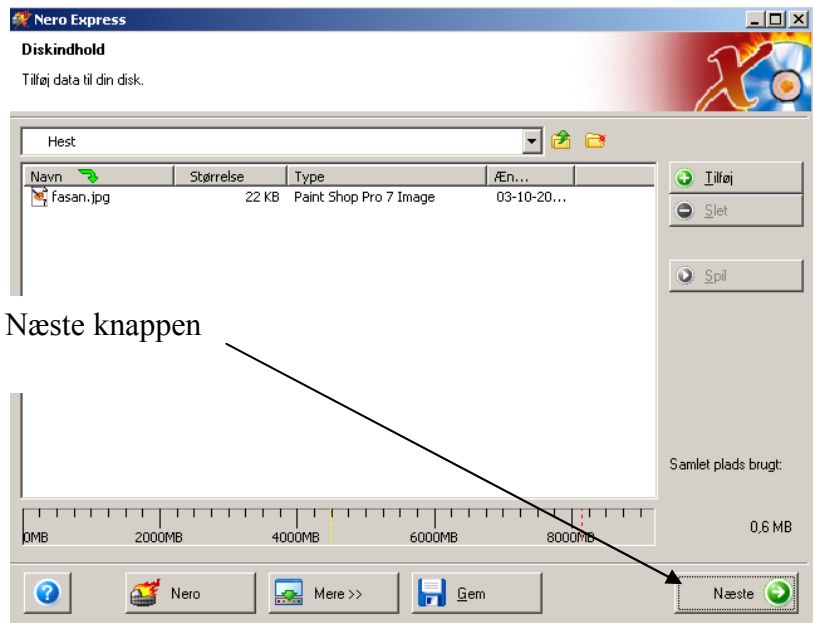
Nero Express

Diskindhold

Tilføj data til din disk.

Hest

| Navn | Størrelse | Type | Æn... |
|---|---|---|---|
| fasan.jpg | 22 KB | Paint Shop Pro 7 Image | 03-10-20... |

Tilføj
Slet
Spil

Næste knappen

Samlet plads brugt:

0MB 2000MB 4000MB 6000MB 8000MB

0,6 MB

Nero
Mere >>
Gem
Næste